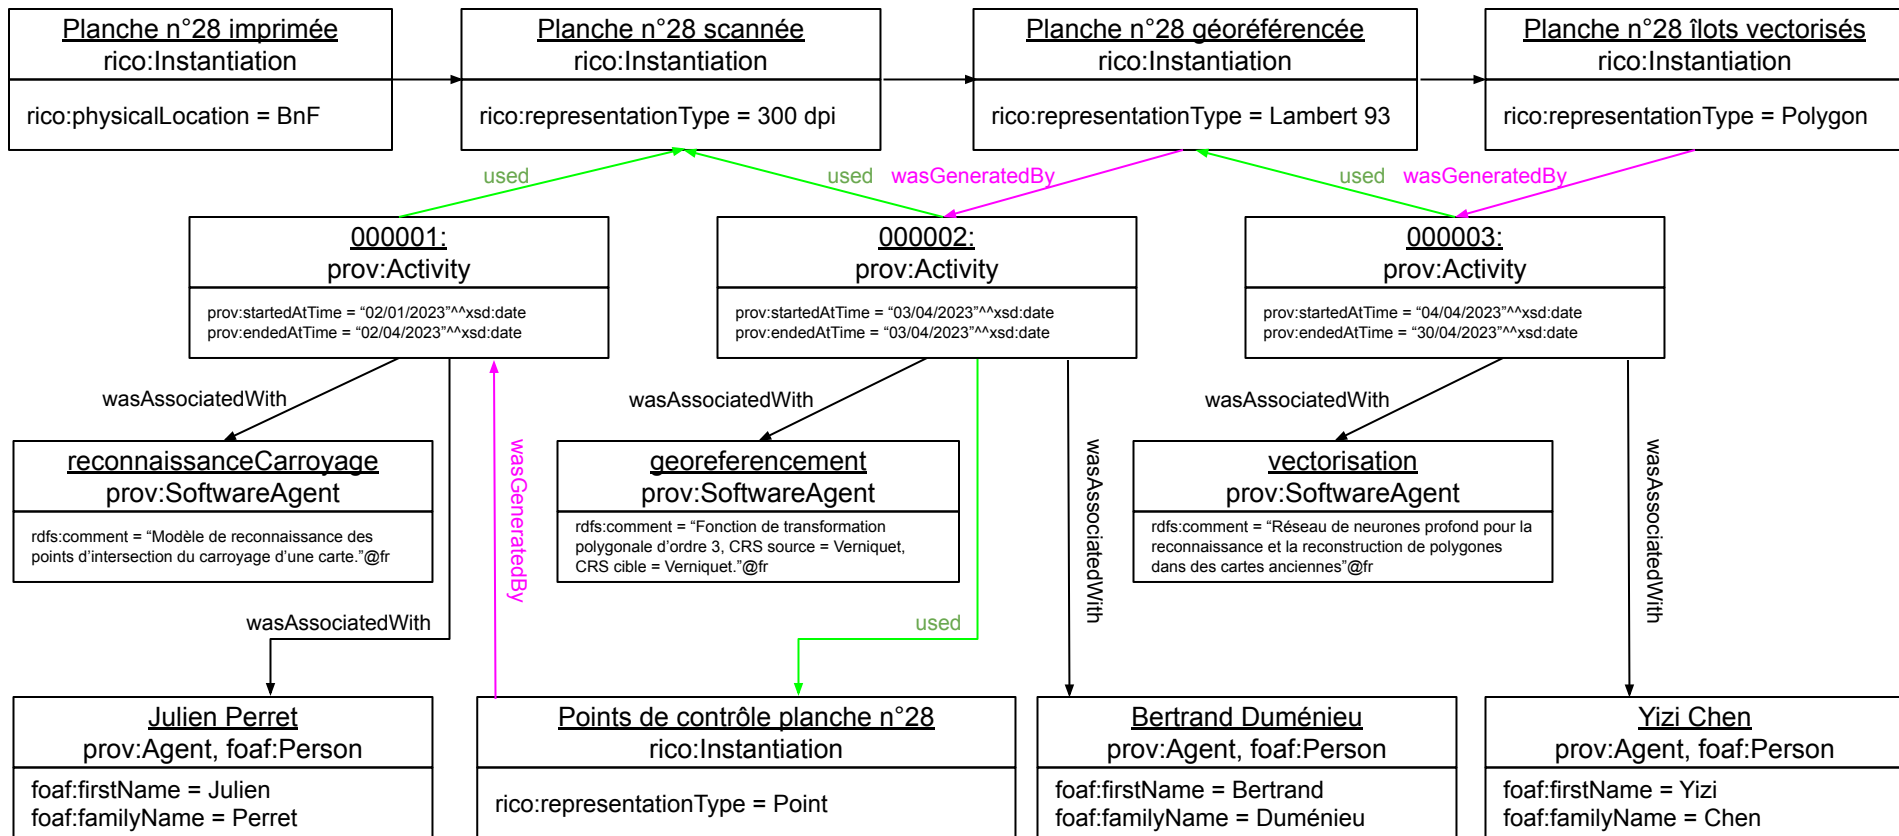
Planche n°28 imprimée
rico:Instantiation

rico:physicalLocation = BnF

Planche n°28 scannée
rico:Instantiation

rico:representationType = 300 dpi

Planche n°28 géoréférencée
rico:Instantiation

rico:representationType = Lambert 93

Planche n°28 îlots vectorisés
rico:Instantiation

rico:representationType = Polygon

used

used

wasGeneratedBy

used

wasGeneratedBy

000001:
prov:Activity

prov:startedAtTime = “02/01/2023”^^xsd:date
prov:endedAtTime = “02/04/2023”^^xsd:date

000002:
prov:Activity

prov:startedAtTime = “03/04/2023”^^xsd:date
prov:endedAtTime = “03/04/2023”^^xsd:date

000003:
prov:Activity

prov:startedAtTime = “04/04/2023”^^xsd:date
prov:endedAtTime = “30/04/2023”^^xsd:date

wasAssociatedWith

wasAssociatedWith

wasAssociatedWith

wasGeneratedBy

wasAssociatedWith

wasAssociatedWith

reconnaissanceCarroyage
prov:SoftwareAgent

rdfs:comment = “Modèle de reconnaissance des points d’intersection du carroyage d’une carte.”@fr

georeferencement
prov:SoftwareAgent

rdfs:comment = “Fonction de transformation polygonale d’ordre 3, CRS source = Verniquet, CRS cible = Verniquet.”@fr

vectorisation
prov:SoftwareAgent

rdfs:comment = “Réseau de neurones profond pour la reconnaissance et la reconstruction de polygones dans des cartes anciennes”@fr

wasAssociatedWith

used

Julien Perret
prov:Agent, foaf:Person

foaf:firstName = Julien
foaf:familyName = Perret

Points de contrôle planche n°28
rico:Instantiation

rico:representationType = Point

Bertrand Duménieu
prov:Agent, foaf:Person

foaf:firstName = Bertrand
foaf:familyName = Duménieu

Yizi Chen
prov:Agent, foaf:Person

foaf:firstName = Yizi
foaf:familyName = Chen